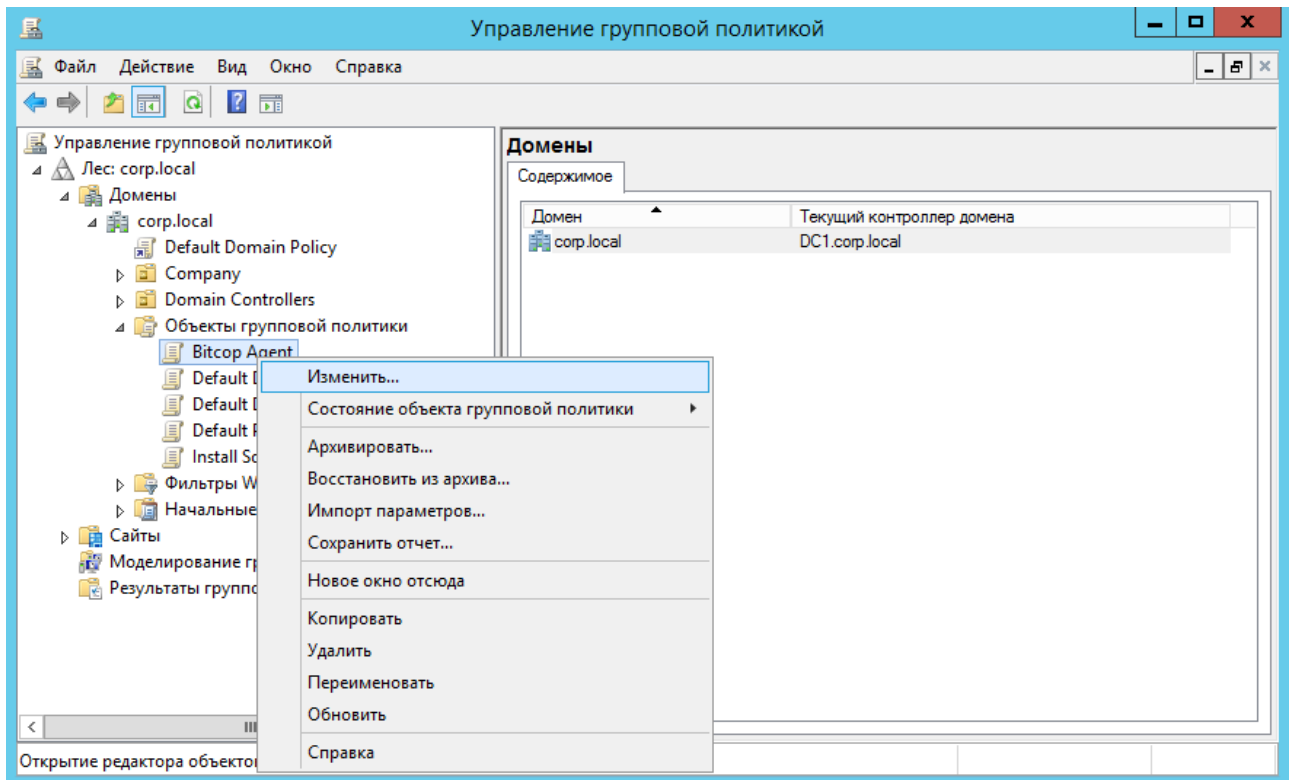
Управление групповой политикой

Файл Действие Вид Окно Справка

Управление групповой политикой
Лес: corp.local
Домены
corp.local
Default Domain Policy
Company
Domain Controllers
Объекты групповой политики
Bitcop Agent
Default D
Default D
Default F
Install Sc
Фильтры W
Начальные
Сайты
Моделирование гр
Результаты группо

Домены
Содержимое

| Домен | Текущий контроллер домена |
|---|---|
| corp.local | DC1.corp.local |

Изменить...
Состояние объекта групповой политики
Архивировать...
Восстановить из архива...
Импорт параметров...
Сохранить отчет...
Новое окно отсюда
Копировать
Удалить
Переименовать
Обновить
Справка

Открытие редактора объектов